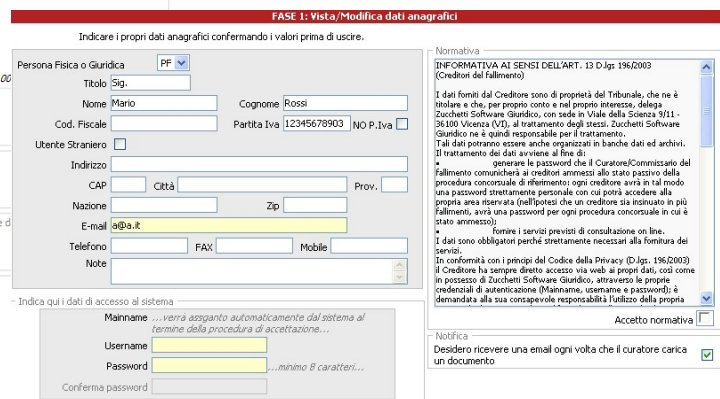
FASE 1: Vista/Modifica dati anagrafici

Indicare i propri dati anagrafici confermando i valori prima di uscire.

Persona Fisica o Giuridica PF
Titolo Sig.
Nome Mario
Cognome Rossi
Cod. Fiscale
Partita Iva 12345678903
NO P.Iva
Utente Straniero
Indirizzo
CAP
Città
Prov.
Nazione
Zip
E-mail a@a.it
Telefono
FAX
Mobile
Note

Indica qui i dati di accesso al sistema
Mainname ...verrà assegnato automaticamente dal sistema al termine della procedura di accettazione...
Username
Password ...minimo 8 caratteri...
Conferma password

Normativa
INFORMATIVA AI SENSI DELL'ART. 13 D.lgs 196/2003
(Creditori del fallimento)

I dati forniti dal Creditore sono di proprietà del Tribunale, che ne è titolare e che, per proprio conto e nel proprio interesse, delega Zucchetti Software Giuridico, con sede in Viale della Scienza 9/11 - 36100 Vicenza (VI), al trattamento degli stessi. Zucchetti Software Giuridico ne è quindi responsabile per il trattamento.
Tali dati potranno essere anche organizzati in banche dati ed archivi.
Il trattamento dei dati avviene al fine di:
▪ generare le password che il Curatore/Commissario del fallimento comunicherà ai creditori ammessi allo stato passivo della procedura concorsuale di riferimento: ogni creditore avrà in tal modo una password strettamente personale con cui potrà accedere alla propria area riservata (nell'ipotesi che un creditore sia insinuato in più fallimenti, avrà una password per ogni procedura concorsuale in cui è stato ammesso);
▪ fornire i servizi previsti di consultazione on line.
I dati sono obbligatori perché strettamente necessari alla fornitura dei servizi.
In conformità con i principi del Codice della Privacy (D.lgs. 196/2003) il Creditore ha sempre diretto accesso via web ai propri dati, così come in possesso di Zucchetti Software Giuridico, attraverso le proprie credenziali di autenticazione (Mainname, username e password); è demandata alla sua consapevole responsabilità l'utilizzo della propria

Accetto normativa

Notifica
Desidero ricevere una email ogni volta che il curatore carica un documento